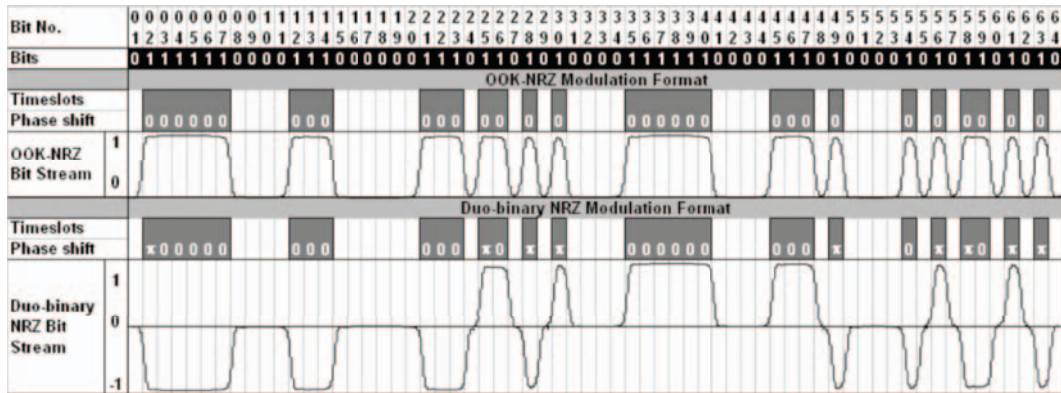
| Bit No. | 0000000001111111111222222222233333333334444444444555555555566666 / 1234567890123456789012345678901234567890123456789012345678901234 |
|---|---|
| Bits | 0111111000011100000011101101010000111111000011101000010101101010 |

OOK-NRZ Modulation Format

Timeslots
Phase shift

000000 000 000 00 0 0 000000 000 0 0 0 00 0 0

OOK-NRZ Bit Stream

1
0

Duo-binary NRZ Modulation Format

Timeslots
Phase shift

x00000 000 000 x0 x x 000000 000 x 0 x x0 x x

Duo-binary NRZ Bit Stream

1
0
-1